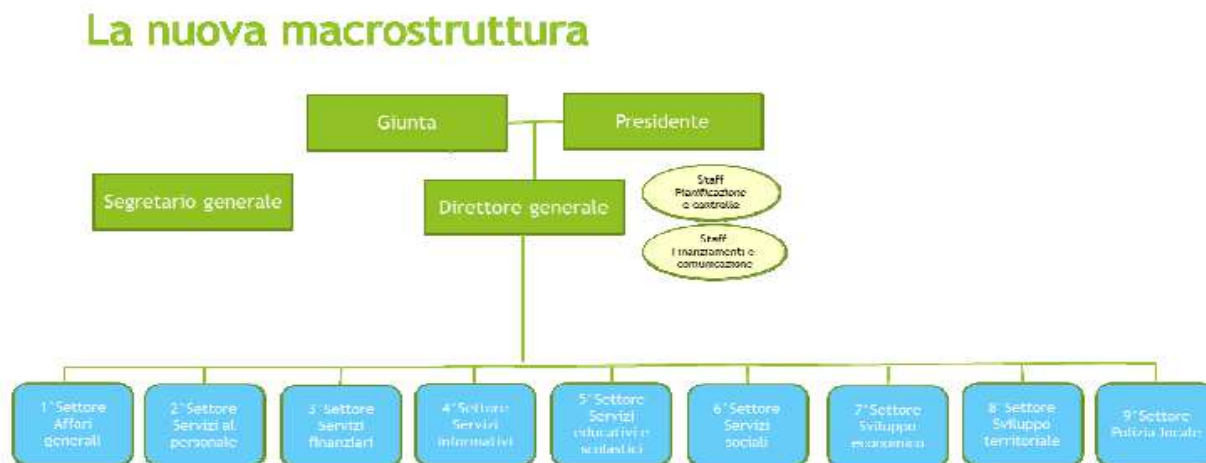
La nuova macrostruttura

Giunta

Presidente

Segretario generale

Direttore generale

Staff Pianificazione e controllo

Staff Finanziamenti e comunicazione

1°Settore Affari generali

2°Settore Servizi al personale

3°Settore Servizi finanziari

4°Settore Servizi informativi

5°Settore Servizi educativi e scolastici

6°Settore Servizi sociali

7°Settore Sviluppo economico

8°Settore Sviluppo territoriale

9°Settore Polizia locale